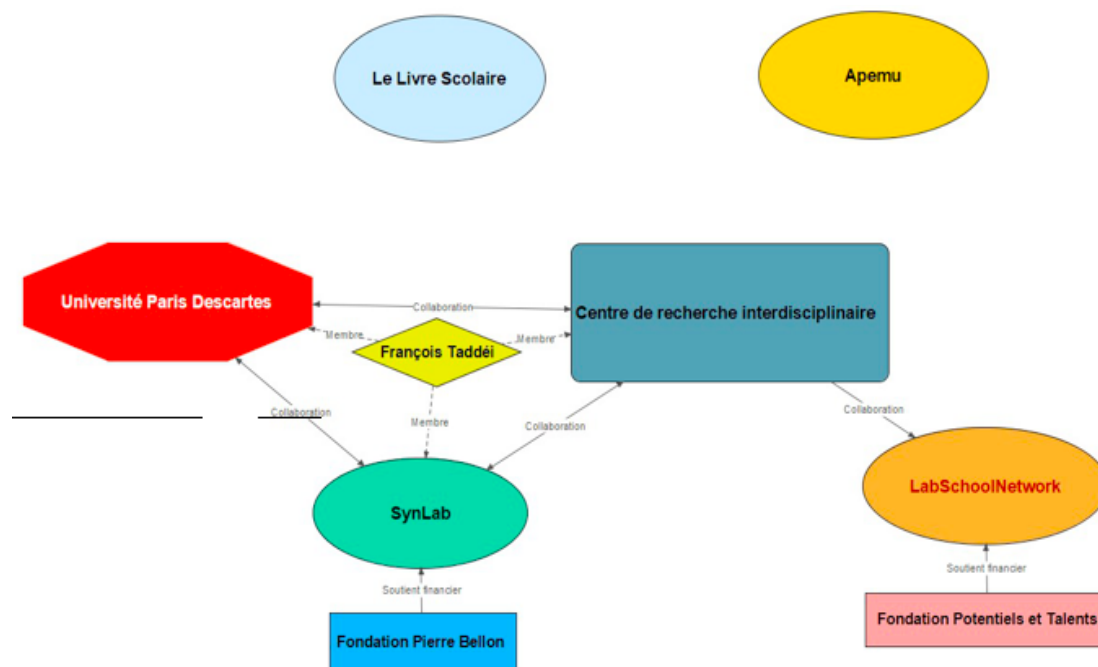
Le Livre Scolaire

Apemu

Université Paris Descartes

Collaboration

Centre de recherche interdisciplinaire

Membre

François Taddéi

Membre

Collaboration

Membre

Collaboration

Collaboration

SynLab

LabSchoolNetwork

Soutient financier

Soutient financier

Fondation Pierre Bellon

Fondation Potentiels et Talents